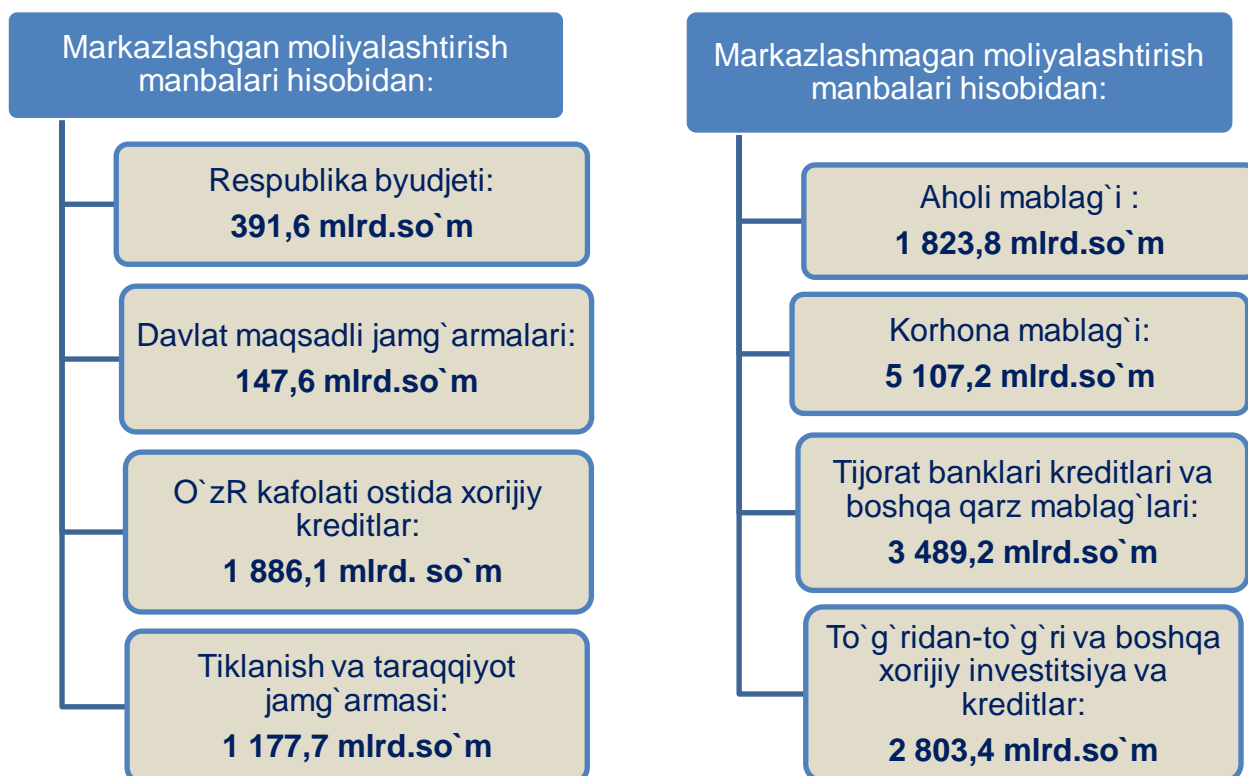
Markazlashgan moliyalashtirish manbalari hisobidan:

Respublika byudjeti:
391,6 mlrd.so`m

Davlat maqsadli jamg`armalari:
147,6 mlrd.so`m

O`zR kafolati ostida xorijiy kreditlar:
1 886,1 mlrd. so`m

Tiklanish va taraqqiyot jamg`armasi:
1 177,7 mlrd.so`m

Markazlashmagan moliyalashtirish manbalari hisobidan:

Aholi mablag`i :
1 823,8 mlrd.so`m

Korhona mablag`i:
5 107,2 mlrd.so`m

Tijorat banklari kreditlari va boshqa qarz mablag`lari:
3 489,2 mlrd.so`m

To`g`ridan-to`g`ri va boshqa xorijiy investitsiya va kreditlar:
2 803,4 mlrd.so`m